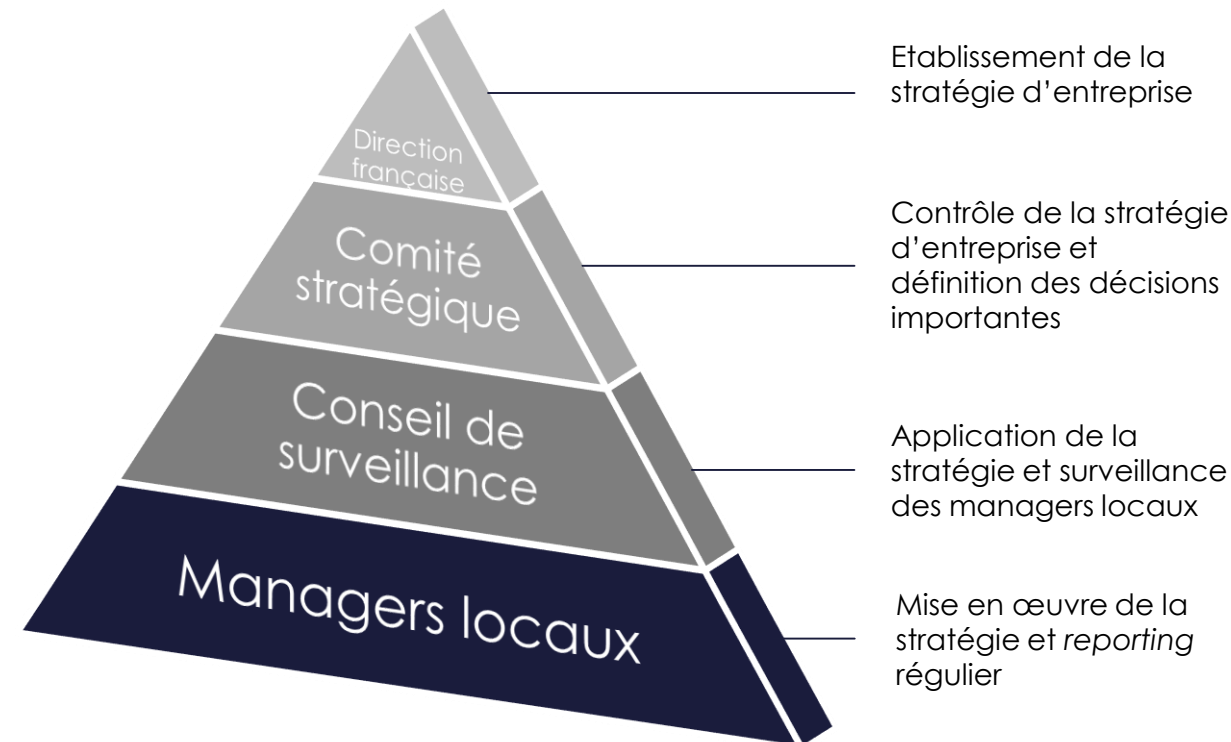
Direction française

Comité stratégique

Conseil de surveillance

Managers locaux

Etablissement de la stratégie d'entreprise

Contrôle de la stratégie d'entreprise et définition des décisions importantes

Application de la stratégie et surveillance des managers locaux

Mise en œuvre de la stratégie et *reporting* régulier